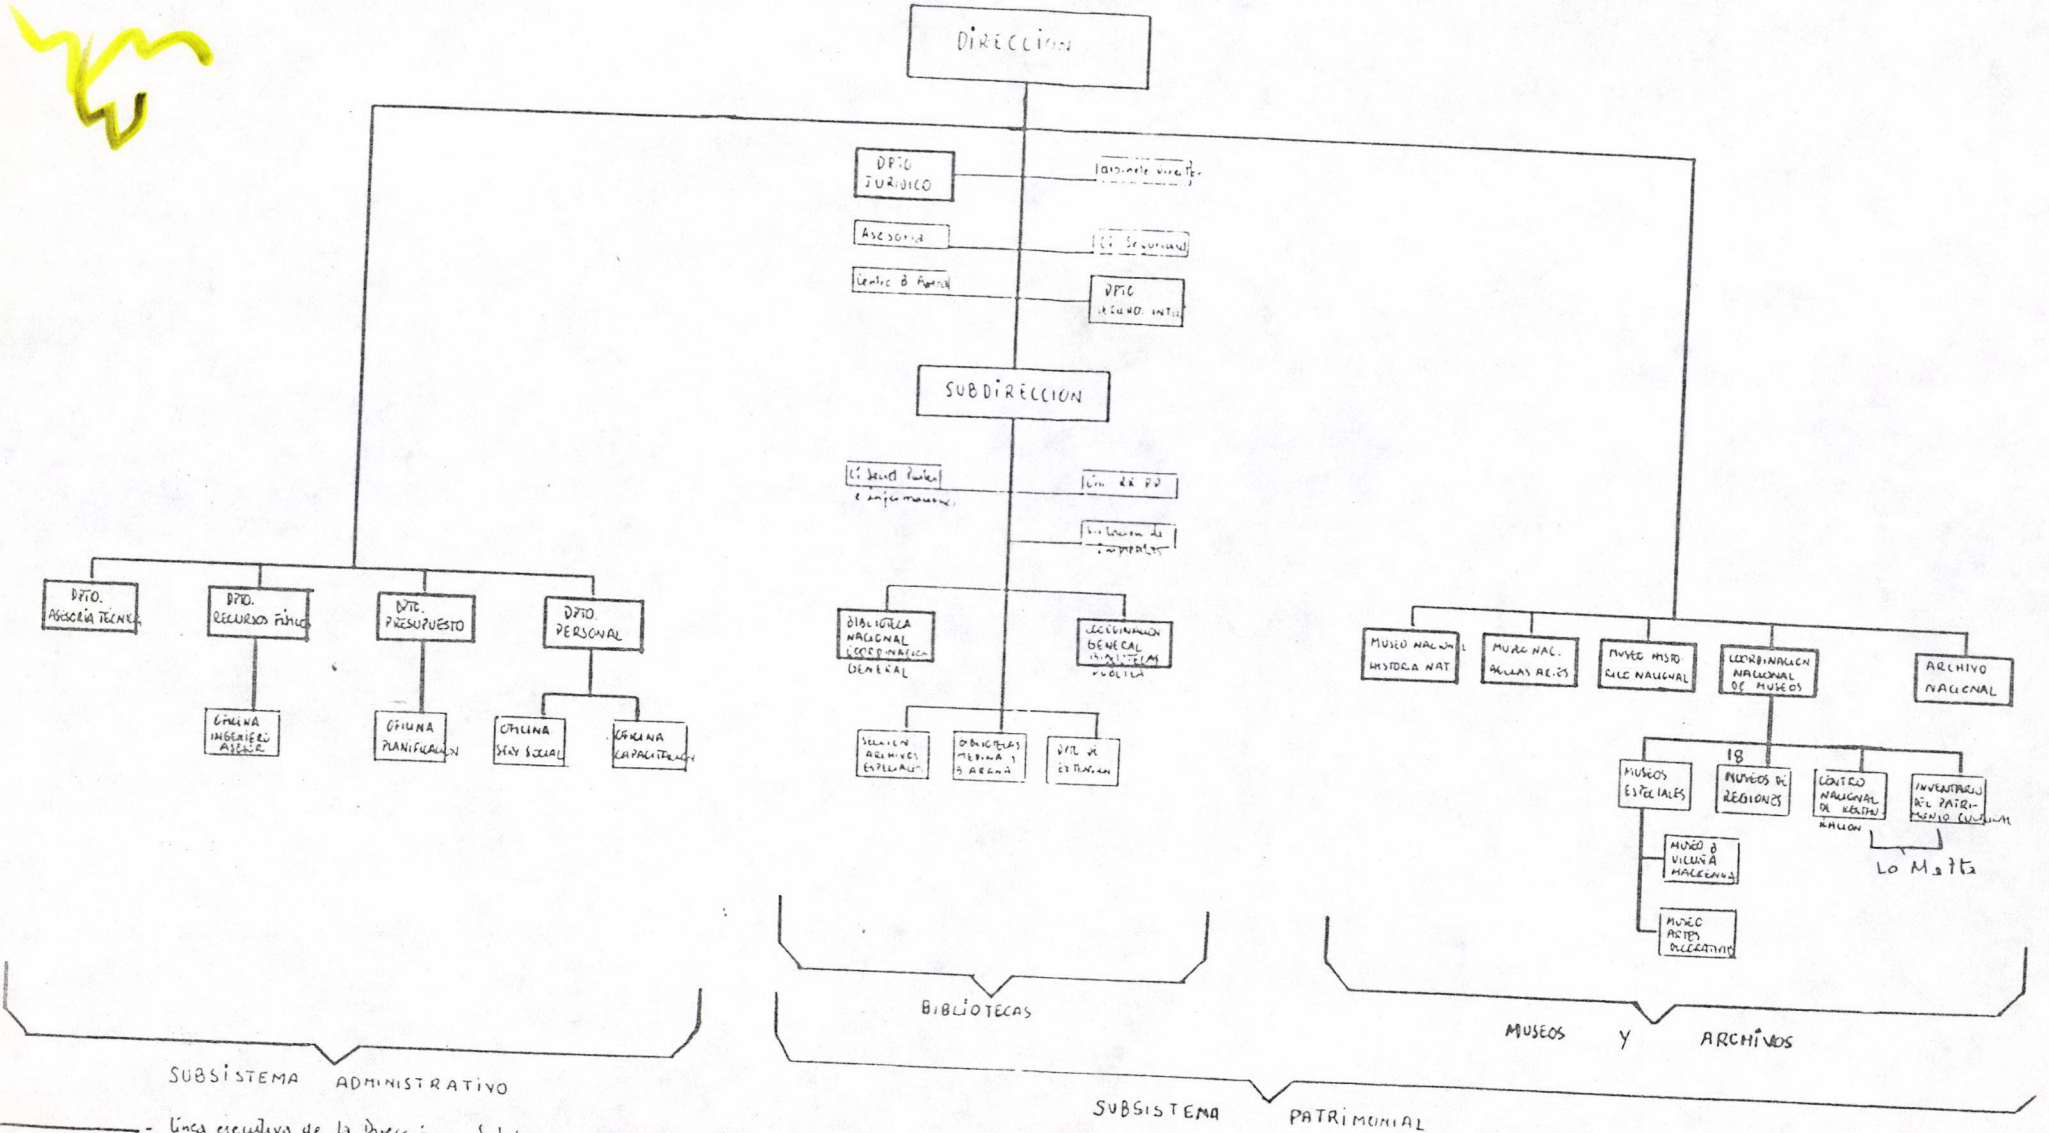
DIRECCION

DPTO JURIDICO

Gabinete Director

Asesoria

Cí Seguridad

Centro d Relac

DPTO RECURSO INTE

SUBDIRECCION

Cí Secret Postal e Informaciones

Cín RR PP

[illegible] de Impuestos

DPTO. ASESORIA TECNICA

DPTO. RECURSOS FISICO

DPTO. PRESUPUESTO

DPTO. PERSONAL

OFICINA INGENIERO ASESOR

OFICINA PLANIFICACION

OFICINA SERV SOCIAL

OFICINA CAPACITACION

BIBLIOTECA NACIONAL COORDINACION GENERAL

COORDINACION GENERAL BIBLIOTECAS PUBLICA

SECCION ARCHIVOS ESPECIALES

BIBLIOTECAS MEDINA Y BARRANA

DPTO DE EXTENSION

MUSEO NACIONAL HISTORIA NAT

MUSEO NAC. BELLAS ARTES

MUSEO HISTORICO NACIONAL

COORDINACION NACIONAL DE MUSEOS

ARCHIVO NACIONAL

18

MUSEOS ESPECIALES

MUSEOS DE REGIONES

CENTRO NACIONAL DE RESTAURACION

INVENTARIO DEL PATRIMONIO CULTURAL

Lo Matta

MUSEO D VICUÑA MACKENNA

MUSEO ARTES DECORATIVAS

BIBLIOTECAS

MUSEOS Y ARCHIVOS

SUBSISTEMA ADMINISTRATIVO

SUBSISTEMA PATRIMONIAL

— Linea ejecutiva de la Direccion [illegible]